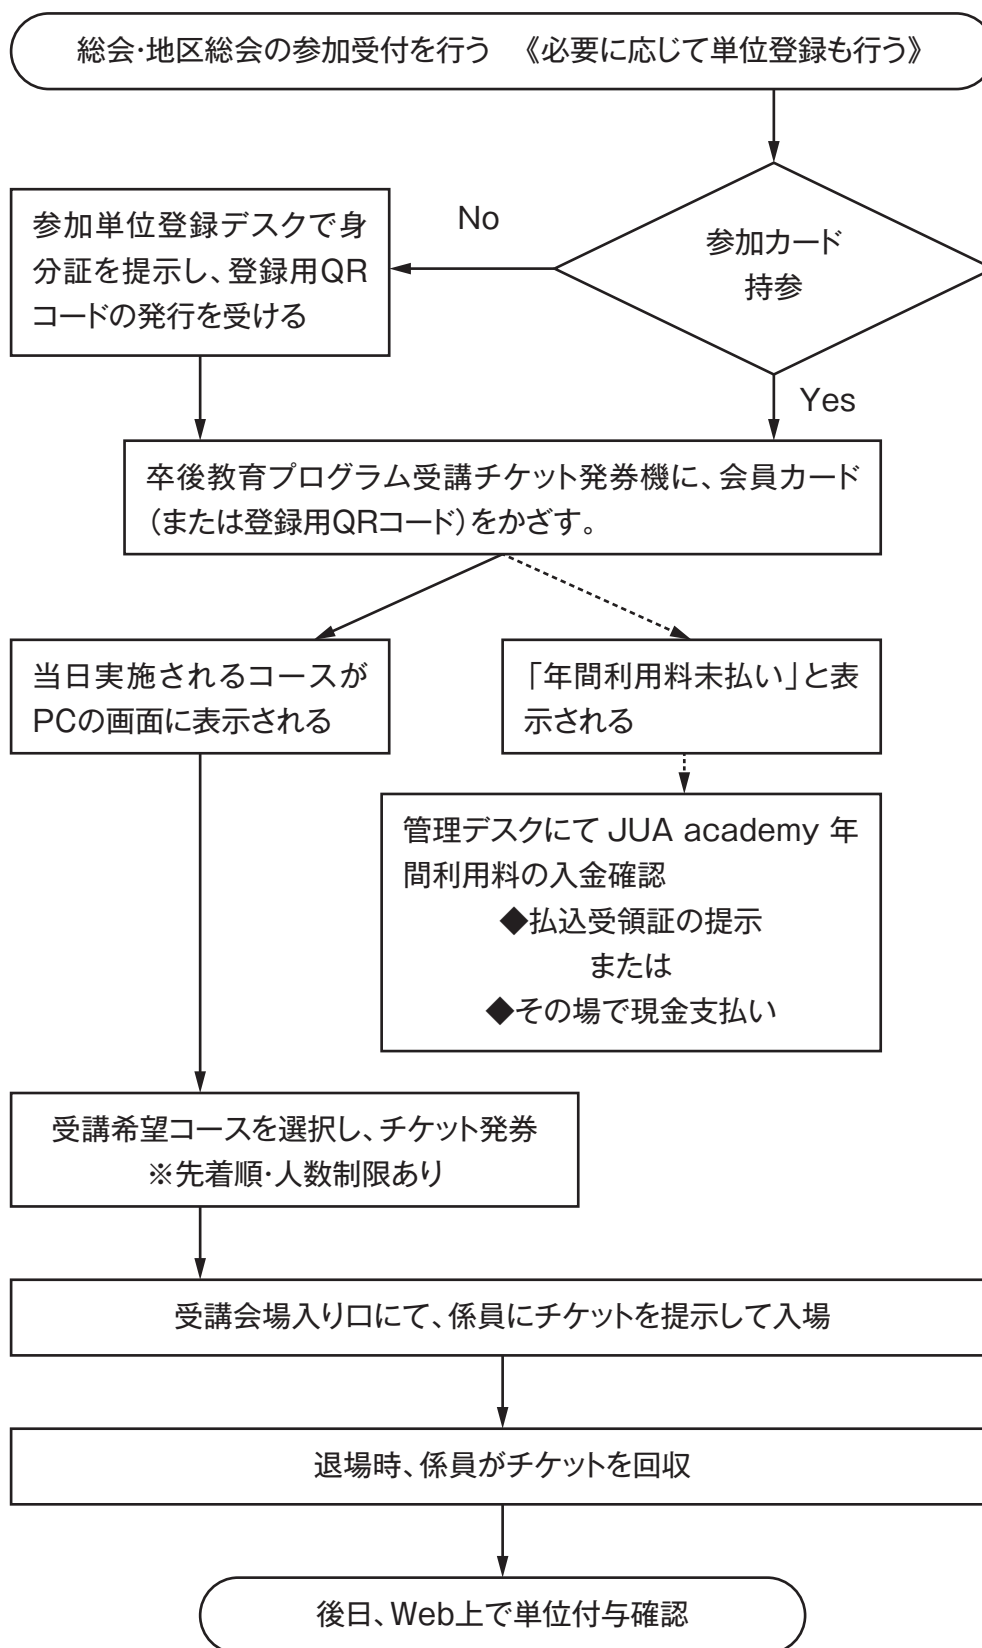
総会･地区総会の参加受付を行う 《必要に応じて単位登録も行う》

参加カード持参

No

参加単位登録デスクで身分証を提示し、登録用QRコードの発行を受ける

Yes

卒後教育プログラム受講チケット発券機に、会員カード（または登録用QRコード）をかざす。

当日実施されるコースがPCの画面に表示される

「年間利用料未払い」と表示される

管理デスクにて JUA academy 年間利用料の入金確認
◆払込受領証の提示
または
◆その場で現金支払い

受講希望コースを選択し、チケット発券
※先着順･人数制限あり

受講会場入り口にて、係員にチケットを提示して入場

退場時、係員がチケットを回収

後日、Web上で単位付与確認